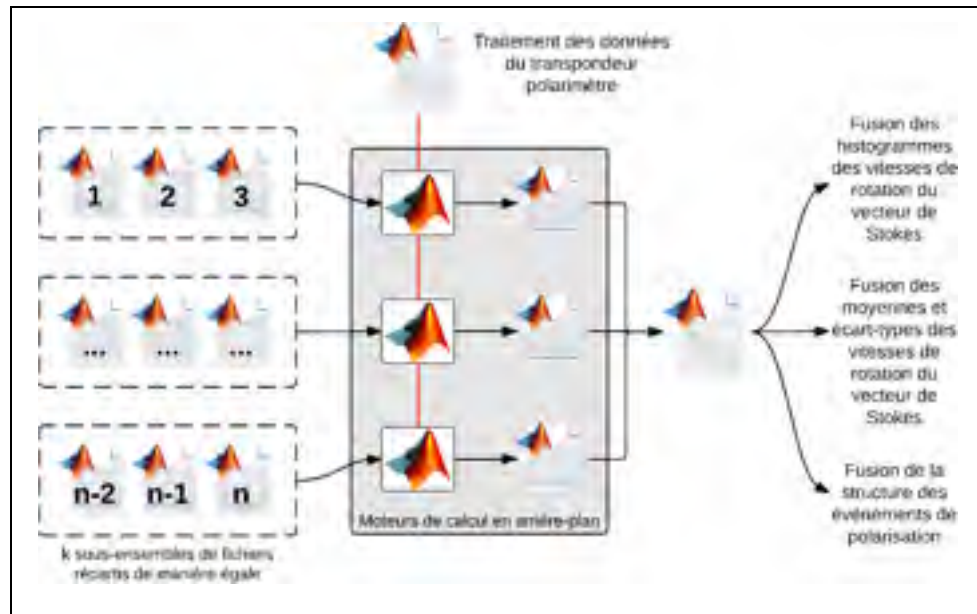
Traitement des données du transpondeur polarimètre

1 2 3

... ... ...

n-2 n-1 n

k sous-ensembles de fichiers répartis de manière égale

Moteurs de calcul en arrière-plan

Fusion des histogrammes des vitesses de rotation du vecteur de Stokes

Fusion des moyennes et écart-types des vitesses de rotation du vecteur de Stokes

Fusion de la structure des événements de polarisation